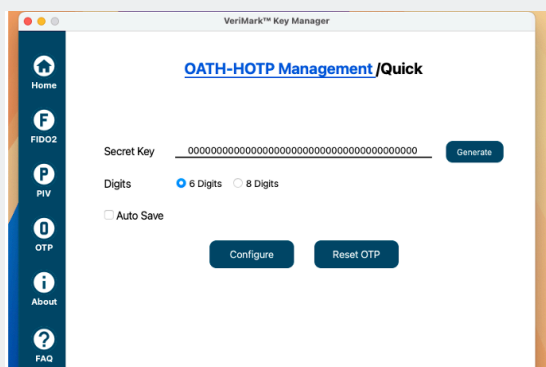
VeriMark™ Key Manager

Home
F
FIDO2
P
PIV
OTP
About
FAQ

OATH-HOTP Management /Quick

Secret Key 0000000000000000000000000000000000000000 Generate

Digits 6 Digits 8 Digits

Auto Save

Configure Reset OTP